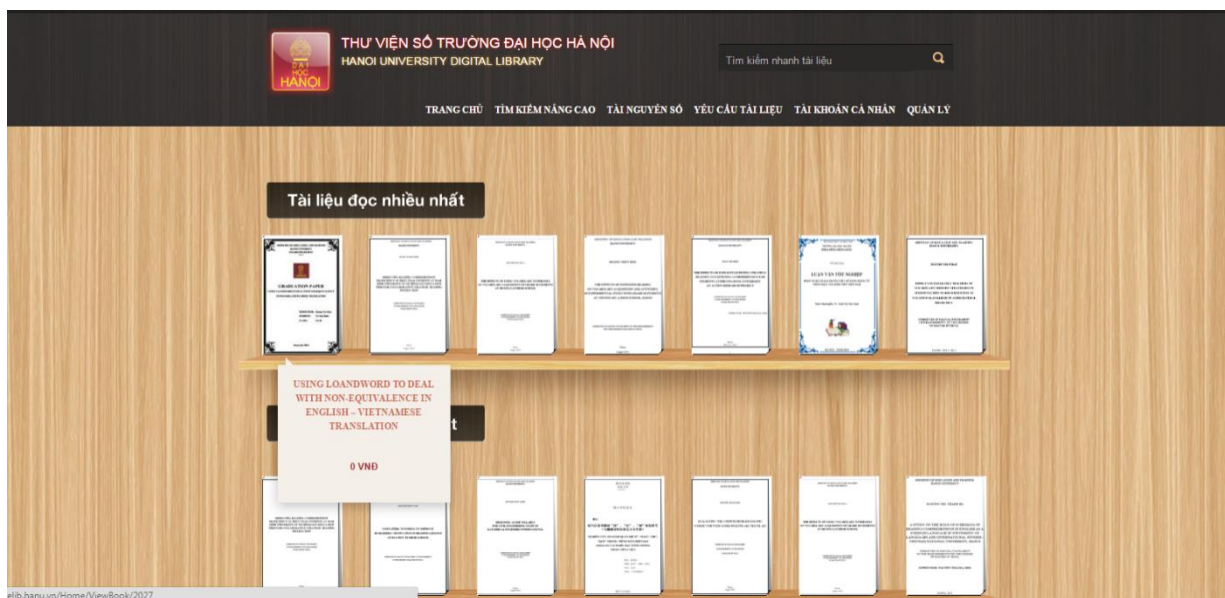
ĐẠI HỌC HANỘI

THƯ VIỆN SỐ TRƯỜNG ĐẠI HỌC HÀ NỘI
HANOI UNIVERSITY DIGITAL LIBRARY

Tìm kiếm nhanh tài liệu

TRANG CHỦ TÌM KIẾM NÂNG CAO TÀI NGUYÊN SỐ YÊU CẦU TÀI LIỆU TÀI KHOẢN CÁ NHÂN QUẢN LÝ

Tài liệu đọc nhiều nhất

GRADUATION PAPER

LUẬN VĂN TỐT NGHIỆP

USING LOANDWORD TO DEAL WITH NON-EQUIVALENCE IN ENGLISH – VIETNAMESE TRANSLATION

0 VNĐ

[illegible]t

elib.hanu.vn/Home/ViewBook/2027